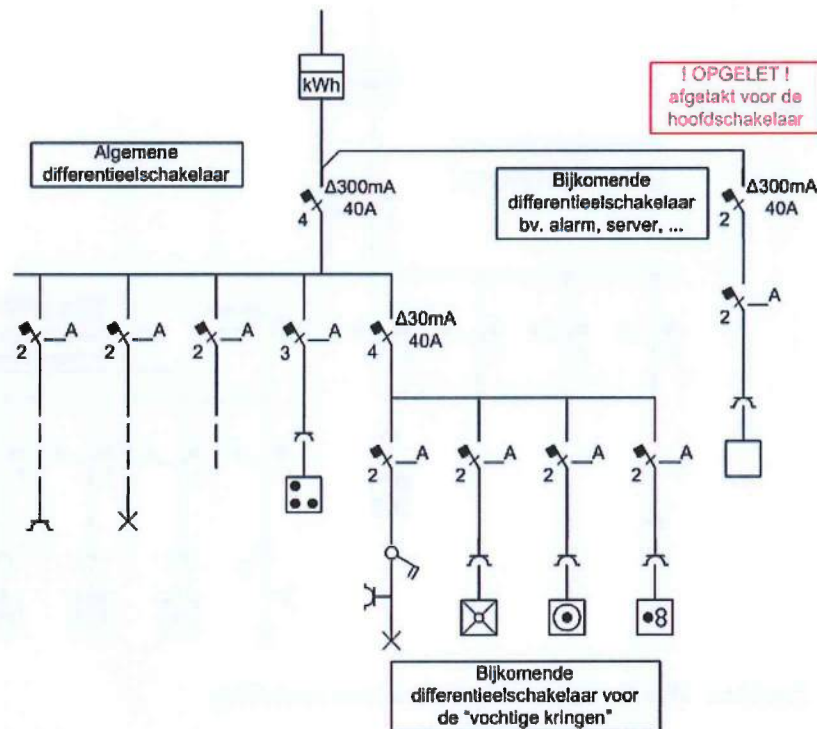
kWh

! OPGELET !
afgetakt voor de
hoofdschakelaar

Algemene
differentieelschakelaar

4
Δ300mA
40A

Bijkomende
differentieelschakelaar
bv. alarm, server, ...

2
Δ300mA
40A

2
A

2
A

2
A

2
A

3
A

4
Δ30mA
40A

2
A

2
A

2
A

2
A

2
A

Bijkomende
differentieelschakelaar voor
de "vochtige kringen"